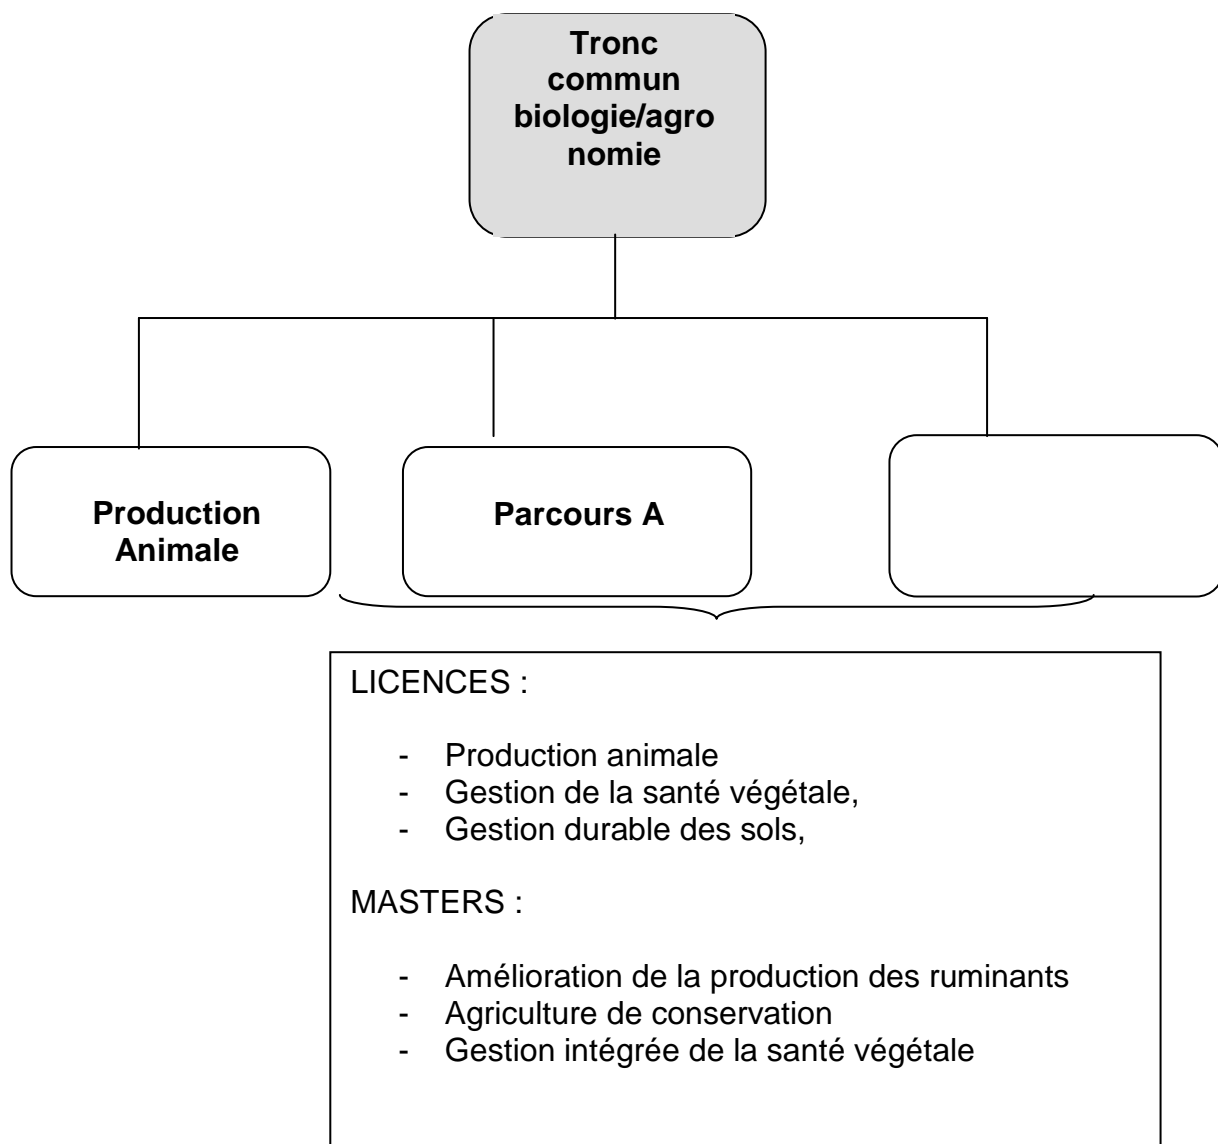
Tronc commun biologie/agro nomie

Production Animale

Parcours A

LICENCES :

- Production animale
- Gestion de la santé végétale,
- Gestion durable des sols,

MASTERS :

- Amélioration de la production des ruminants
- Agriculture de conservation
- Gestion intégrée de la santé végétale